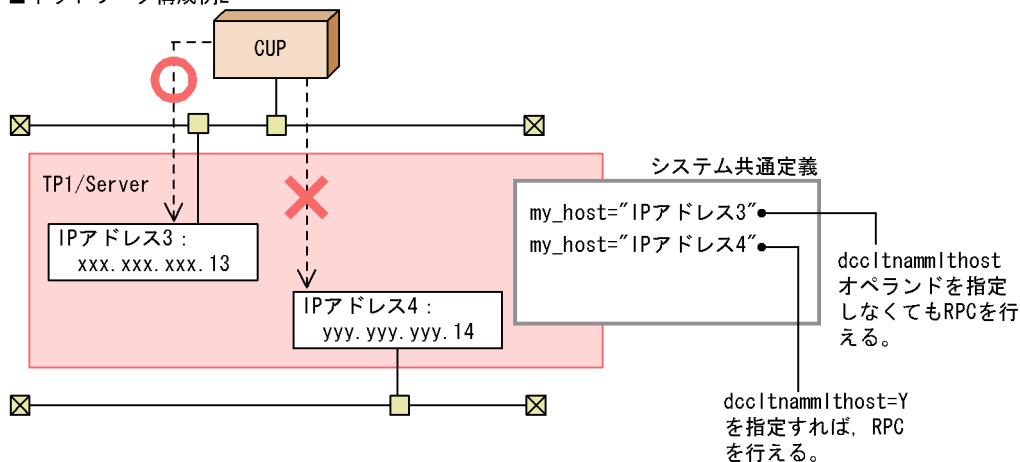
■ネットワーク構成例

CUP

TP1/Server

IPアドレス3：
xxx.xxx.xxx.13

IPアドレス4：
yyy.yyy.yyy.14

システム共通定義

my_host="IPアドレス3"
my_host="IPアドレス4"

dccltnammlthost オペランドを指定しなくてもRPCを行える。

dccltnammlthost=Y を指定すれば，RPCを行える。